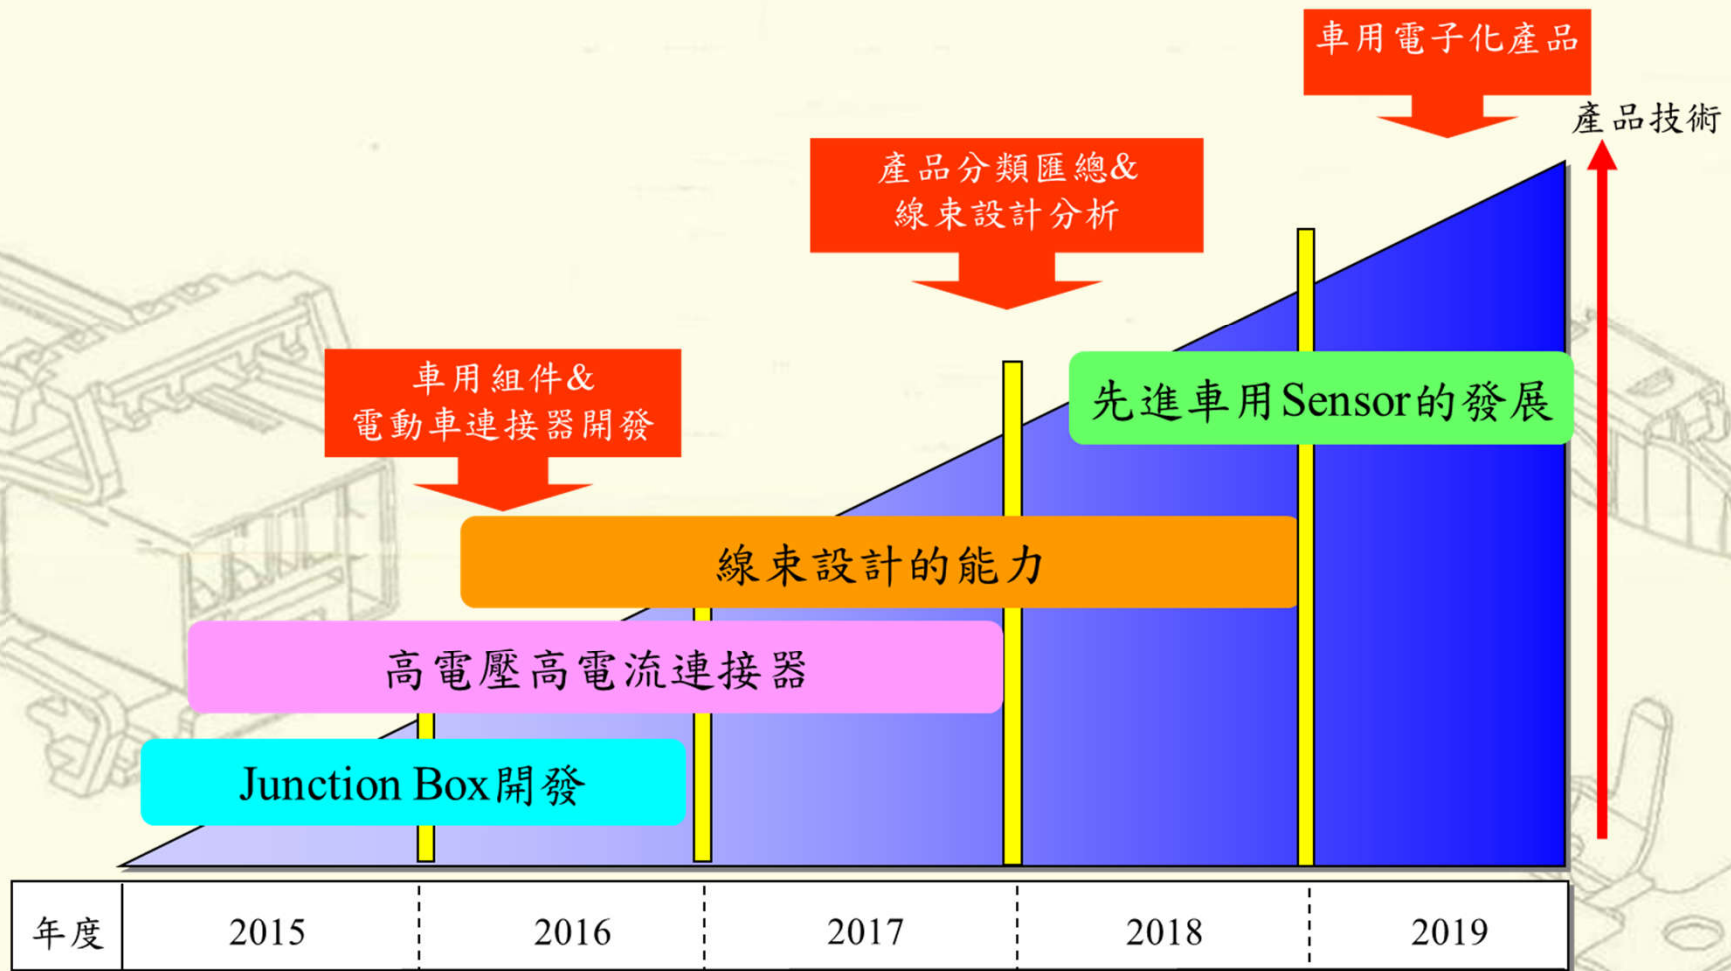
車用電子化產品

產品技術

產品分類匯總&
線束設計分析

車用組件&
電動車連接器開發

先進車用Sensor的發展

線束設計的能力

高電壓高電流連接器

Junction Box開發

| 年度 | 2015 | 2016 | 2017 | 2018 | 2019 |
|---|---|---|---|---|---|